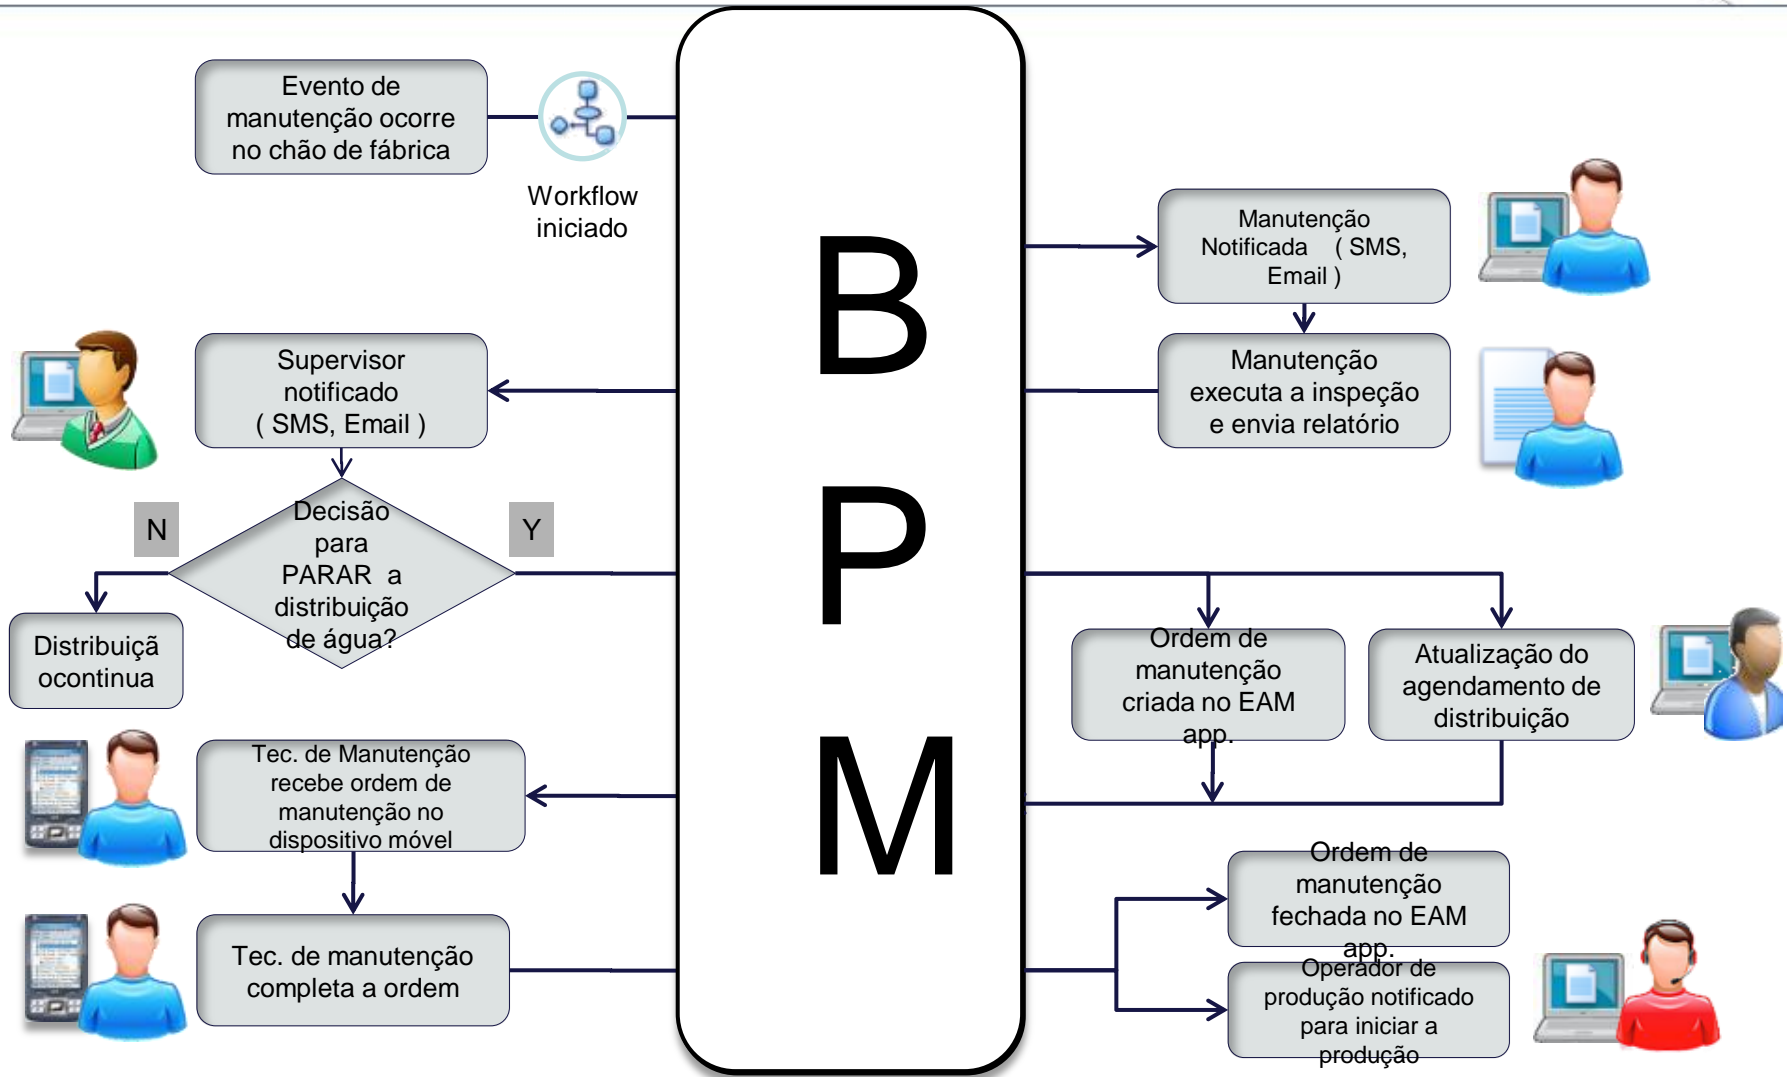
Evento de manutenção ocorre no chão de fábrica

Workflow iniciado

B
P
M

Manutenção Notificada ( SMS, Email )

Manutenção executa a inspeção e envia relatório

Supervisor notificado ( SMS, Email )

N

Y

Decisão para PARAR a distribuição de água?

Distribuiçã ocontinua

Ordem de manutenção criada no EAM app.

Atualização do agendamento de distribuição

Tec. de Manutenção recebe ordem de manutenção no dispositivo móvel

Tec. de manutenção completa a ordem

Ordem de manutenção fechada no EAM app.

Operador de produção notificado para iniciar a produção